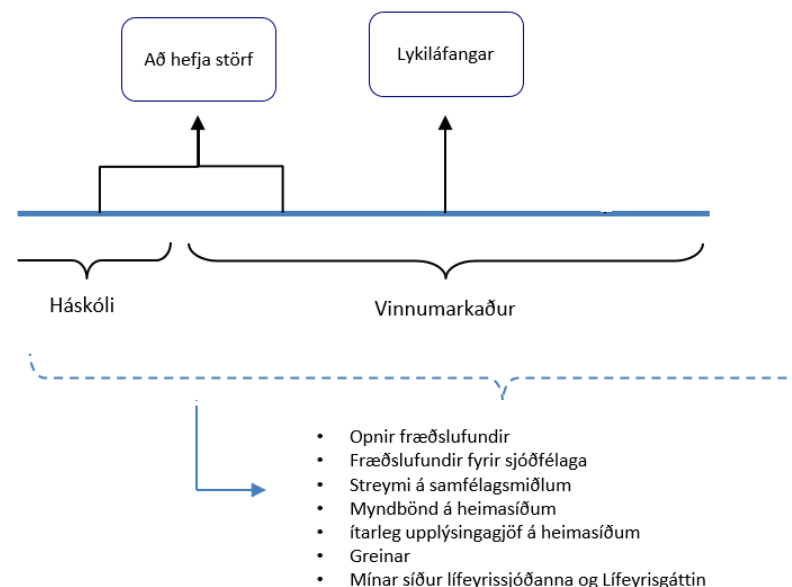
Að hefja störf

Lykiláfangar

Háskóli

Vinnumarkaður

- Opnir fræðslufundir
- Fræðslufundir fyrir sjóðfélaga
- Streymi á samfélagsmiðlum
- Myndbönd á heimasíðum
- ítarleg upplýsingagjöf á heimasíðum
- Greinar
- Mínar síður lífeyrissjóðanna og Lífeyrisgáttin